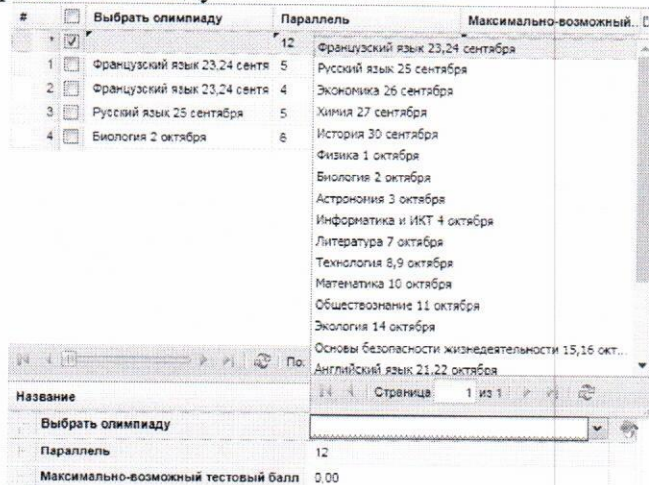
| # | | Выбрать олимпиаду | Параллель | Максимально-возможный... |
|---|---|---|---|---|
| | | | 12 | |
| 1 | | Французский язык 23,24 сентя | 5 | |
| 2 | | Французский язык 23,24 сентя | 4 | |
| 3 | | Русский язык 25 сентября | 5 | |
| 4 | | Биология 2 октября | 6 | |

Французский язык 23,24 сентября
Русский язык 25 сентября
Экономика 26 сентября
Химия 27 сентября
История 30 сентября
Физика 1 октября
Биология 2 октября
Астрономия 3 октября
Информатика и ИКТ 4 октября
Литература 7 октября
Технология 8,9 октября
Математика 10 октября
Обществознание 11 октября
Экология 14 октября
Основы безопасности жизнедеятельности 15,16 окт...
Английский язык 21,22 октября

По
Страница 1 из 1

Название
Выбрать олимпиаду
Параллель 12
Максимально-возможный тестовый балл 0.00